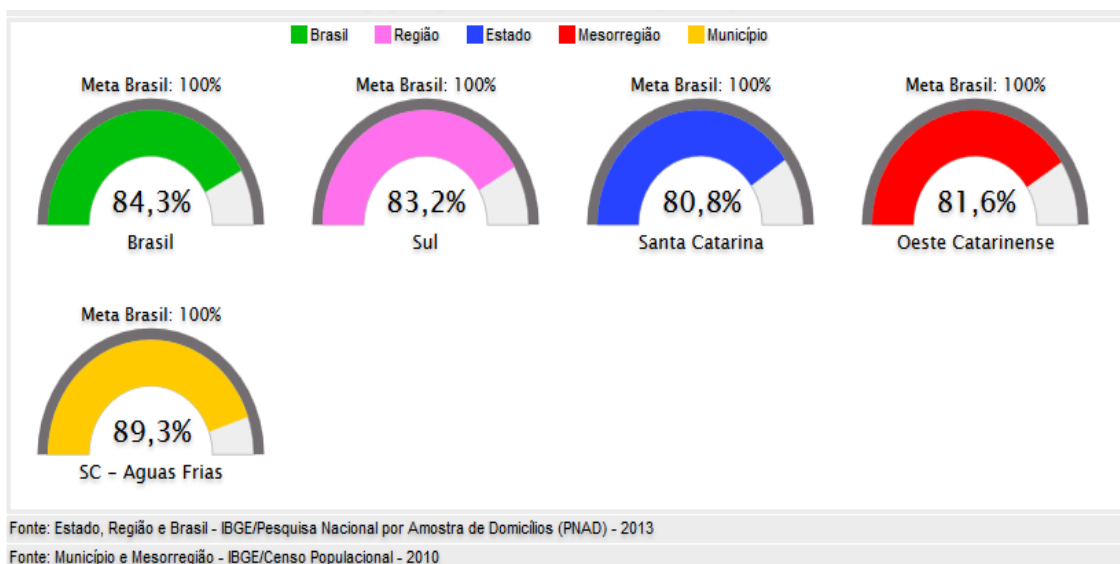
Brasil Região Estado Mesorregião Município

Meta Brasil: 100%
84,3%
Brasil

Meta Brasil: 100%
83,2%
Sul

Meta Brasil: 100%
80,8%
Santa Catarina

Meta Brasil: 100%
81,6%
Oeste Catarinense

Meta Brasil: 100%
89,3%
SC - Aguas Frias

Fonte: Estado, Região e Brasil - IBGE/Pesquisa Nacional por Amostra de Domicílios (PNAD) - 2013

Fonte: Município e Mesorregião - IBGE/Censo Populacional - 2010